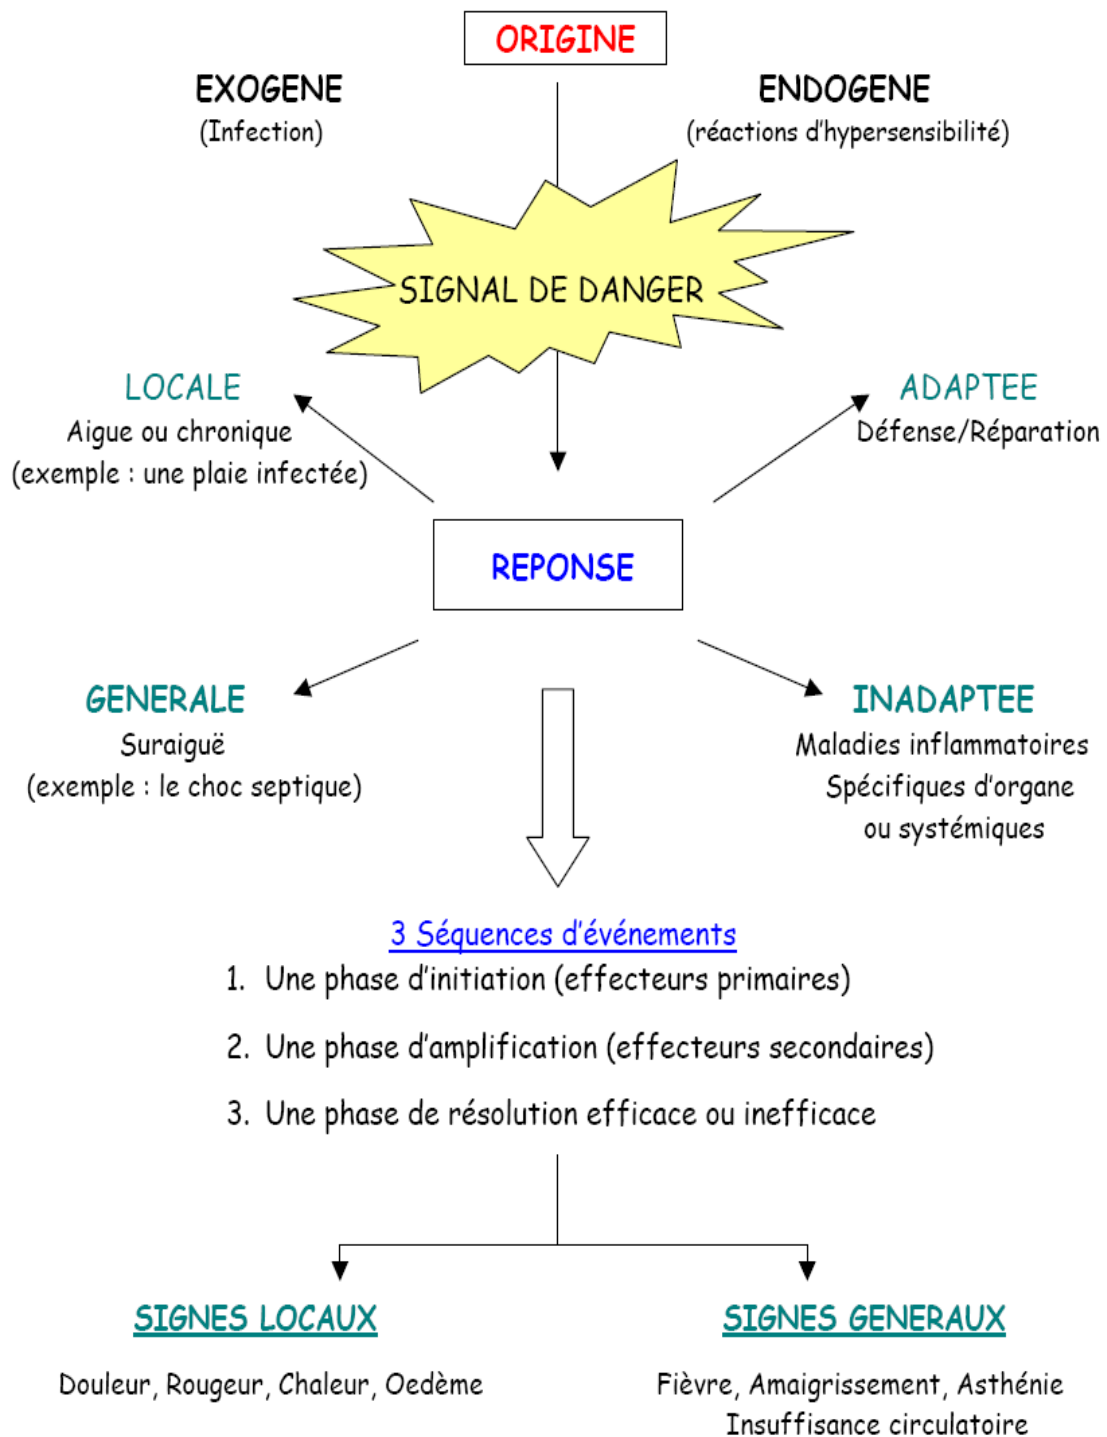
ORIGINE

EXOGENE
(Infection)

ENDOGENE
(réactions d'hypersensibilité)

SIGNAL DE DANGER

LOCALE
Aigue ou chronique
(exemple : une plaie infectée)

ADAPTEE
Défense/Réparation

REPONSE

GENERALE
Suraiguë
(exemple : le choc septique)

INADAPTEE
Maladies inflammatoires
Spécifiques d'organe
ou systémiques

3 Séquences d'événements
1. Une phase d'initiation (effecteurs primaires)
2. Une phase d'amplification (effecteurs secondaires)
3. Une phase de résolution efficace ou inefficace

SIGNES LOCAUX
Douleur, Rougeur, Chaleur, Oedème

SIGNES GENERAUX
Fièvre, Amaigrissement, Asthénie
Insuffisance circulatoire